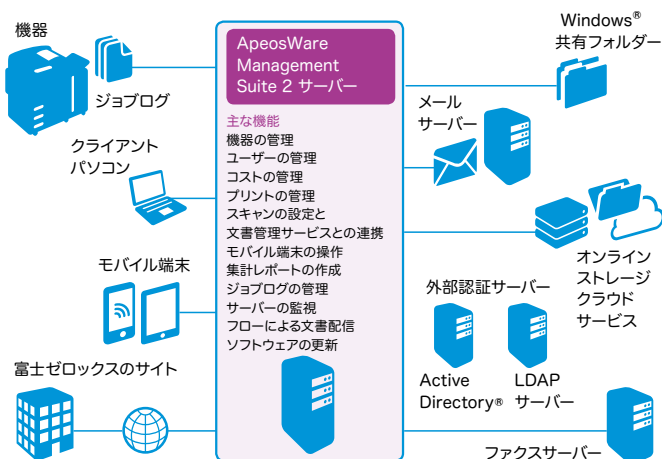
機器

ジョブログ

クライアント
パソコン

モバイル端末

富士ゼロックスのサイト

ApeosWare Management Suite 2 サーバー

主な機能
機器の管理
ユーザーの管理
コストの管理
プリントの管理
スキャンの設定と
文書管理サービスとの連携
モバイル端末の操作
集計レポートの作成
ジョブログの管理
サーバーの監視
フローによる文書配信
ソフトウェアの更新

Windows®
共有フォルダー

メール
サーバー

オンライン
ストレージ
クラウド
サービス

外部認証サーバー

Active
Directory®

LDAP
サーバー

ファクスサーバー